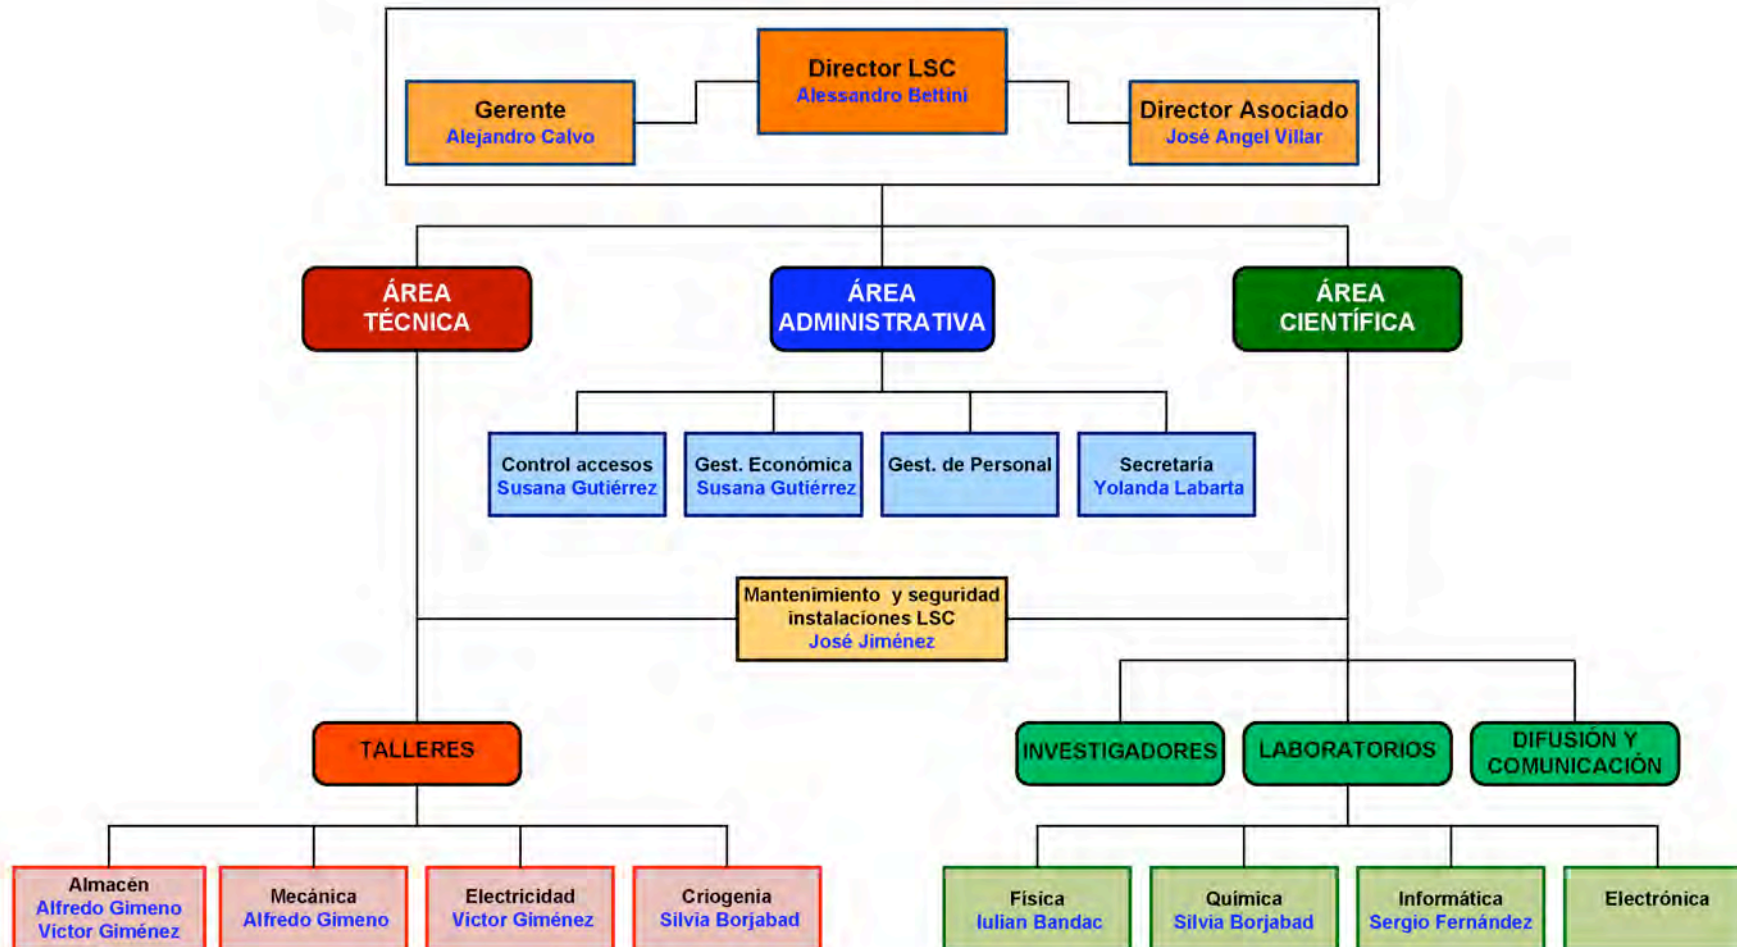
Director LSC
Alessandro Bettini

Gerente
Alejandro Calvo

Director Asociado
José Angel Villar

ÁREA TÉCNICA

ÁREA ADMINISTRATIVA

ÁREA CIENTÍFICA

Control accesos
Susana Gutiérrez

Gest. Económica
Susana Gutiérrez

Gest. de Personal

Secretaría
Yolanda Labarta

Mantenimiento y seguridad instalaciones LSC
José Jiménez

TALLERES

INVESTIGADORES

LABORATORIOS

DIFUSIÓN Y COMUNICACIÓN

Almacén
Alfredo Gimeno
Víctor Giménez

Mecánica
Alfredo Gimeno

Electricidad
Víctor Giménez

Criogenia
Silvia Borjabad

Física
Iulian Bandac

Química
Silvia Borjabad

Informática
Sergio Fernández

Electrónica